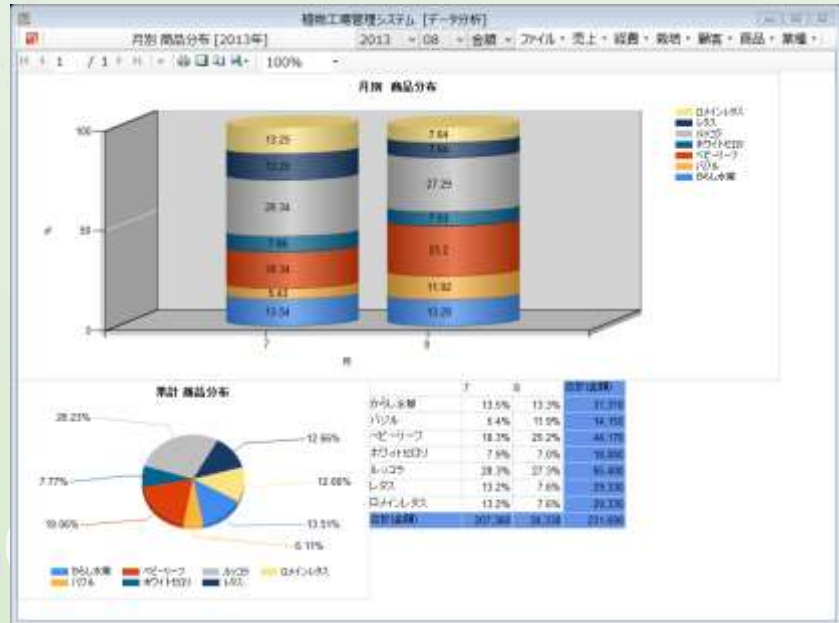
植物工場管理システム [データ分析]

月別 商品分布 [2013年]

2013 08 金額 ファイル 売上 経費 栽培 顧客 商品 業種

1 / 1 100%

月別 商品分布

ロメインレタス
レタス
ルッコラ
ホワイトセロリ
ベビーリーフ
バジル
からし水菜

100
50
0
%

13.25
13.25
28.34
7.68
18.34
5.43
13.54

7.64
7.64
27.29
7.03
25.2
11.92
13.29

7
8
月

累計 商品分布

28.23%
12.66%
7.77%
12.66%
19.06%
13.51%
6.11%

からし水菜 ベビーリーフ ルッコラ ロメインレタス
バジル ホワイトセロリ レタス

|  | 7 | 8 | 合計(金額) |
|---|---|---|---|
| からし水菜 | 13.5% | 13.3% | 31,318 |
| バジル | 5.4% | 11.9% | 14,150 |
| ベビーリーフ | 18.3% | 25.2% | 44,170 |
| ホワイトセロリ | 7.5% | 7.0% | 18,000 |
| ルッコラ | 28.3% | 27.3% | 65,400 |
| レタス | 13.2% | 7.6% | 29,330 |
| ロメインレタス | 13.2% | 7.6% | 29,330 |
| 合計(金額) | 207,360 | 24,338 | 231,698 |